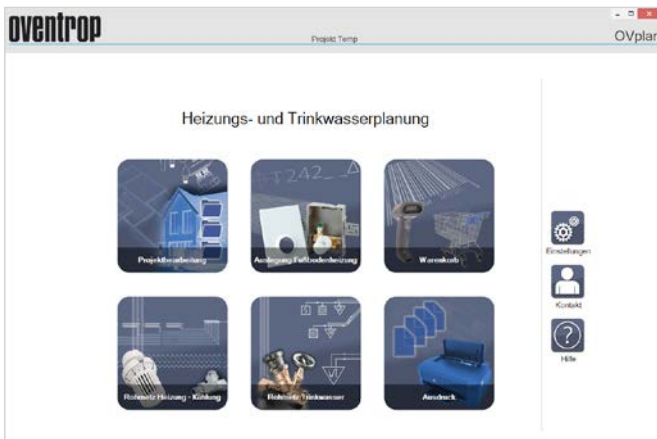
oventrop

Projekt Temp

OVplan

Heizungs- und Trinkwasserplanung

Projektbearbeitung

Auslegung Fußbodenheizung

Warenkorb

Rohrnetz Heizung - Kühlung

Rohrnetz Trinkwasser

Ausdruck

Einstellungen

Kontakt

Hilfe